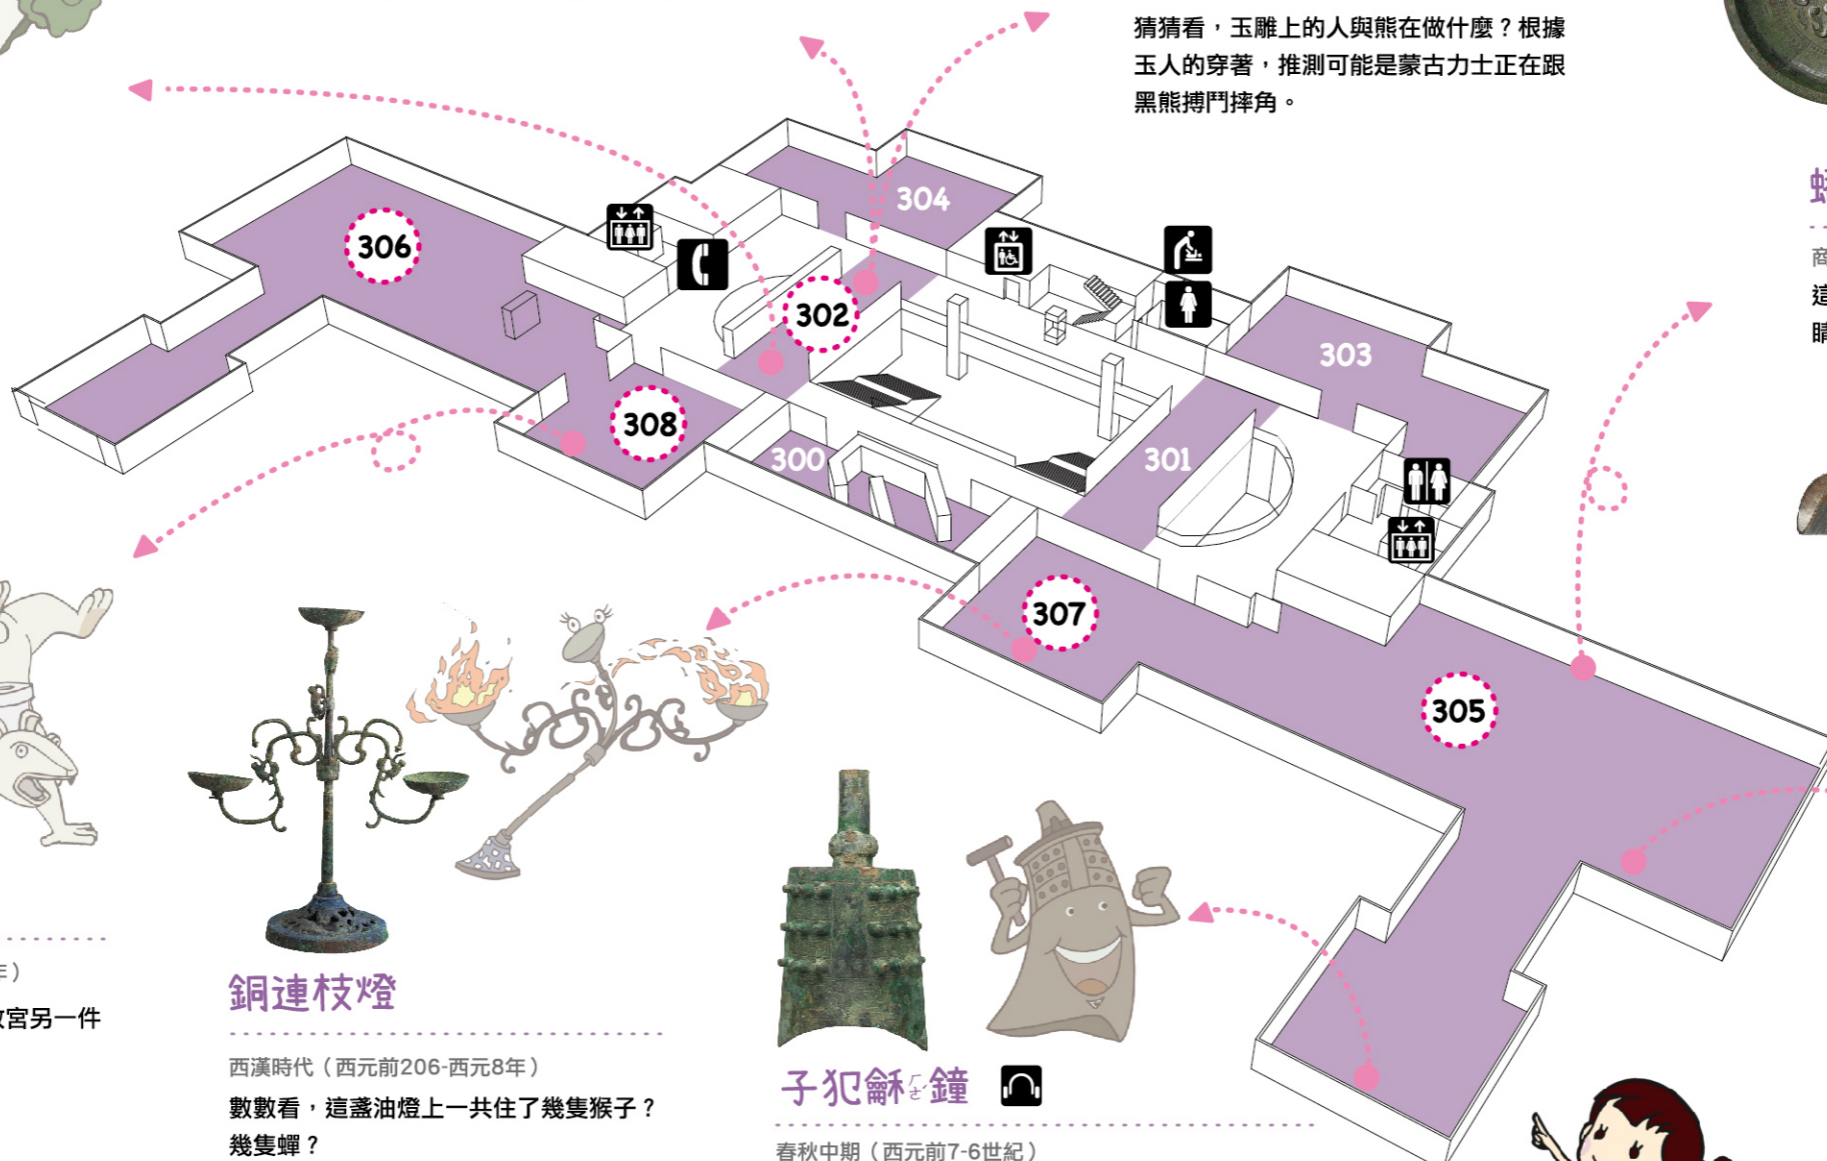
猜猜看，玉雕上的人與熊在做什麼？根據玉人的穿著，推測可能是蒙古力士正在跟黑熊搏鬥摔角。

304

306

302

303

308

300

301

307

305

銅連枝燈

西漢時代（西元前206-西元8年）

數數看，這盞油燈上一共住了幾隻猴子？幾隻蟬？

子犯龢鐘

春秋中期（西元前7-6世紀）

年）

故宮另一件